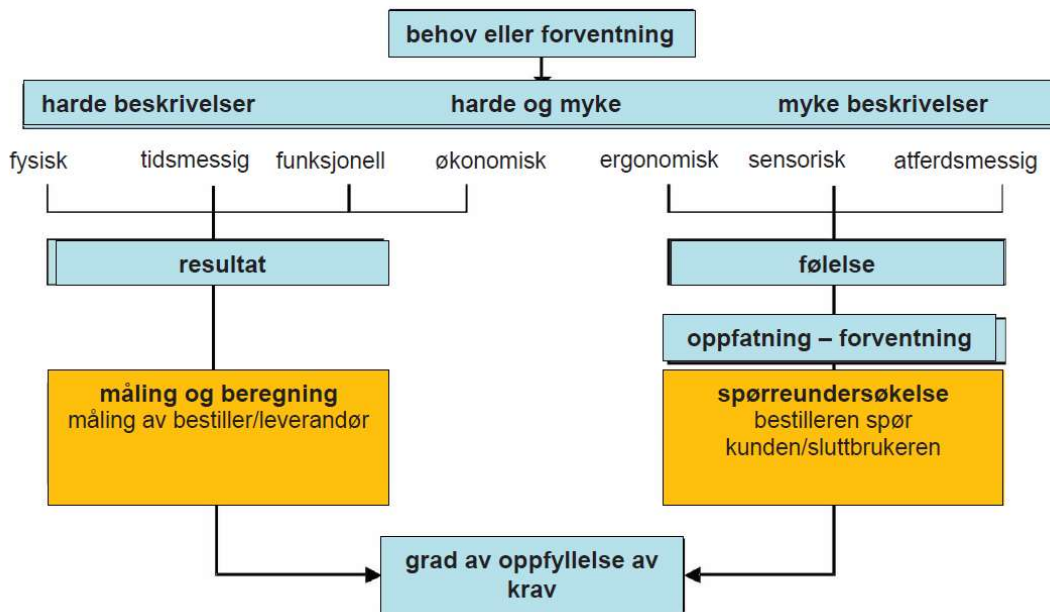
behov eller forventning

harde beskrivelser

harde og myke

myke beskrivelser

fysisk

tidsmessig

funksjonell

økonomisk

ergonomisk

sensorisk

atferdsmessig

resultat

følelse

oppfatning – forventning

måling og beregning
måling av bestiller/leverandør

spørreundersøkelse
bestilleren spør kunden/sluttbrukeren

grad av oppfyllelse av krav